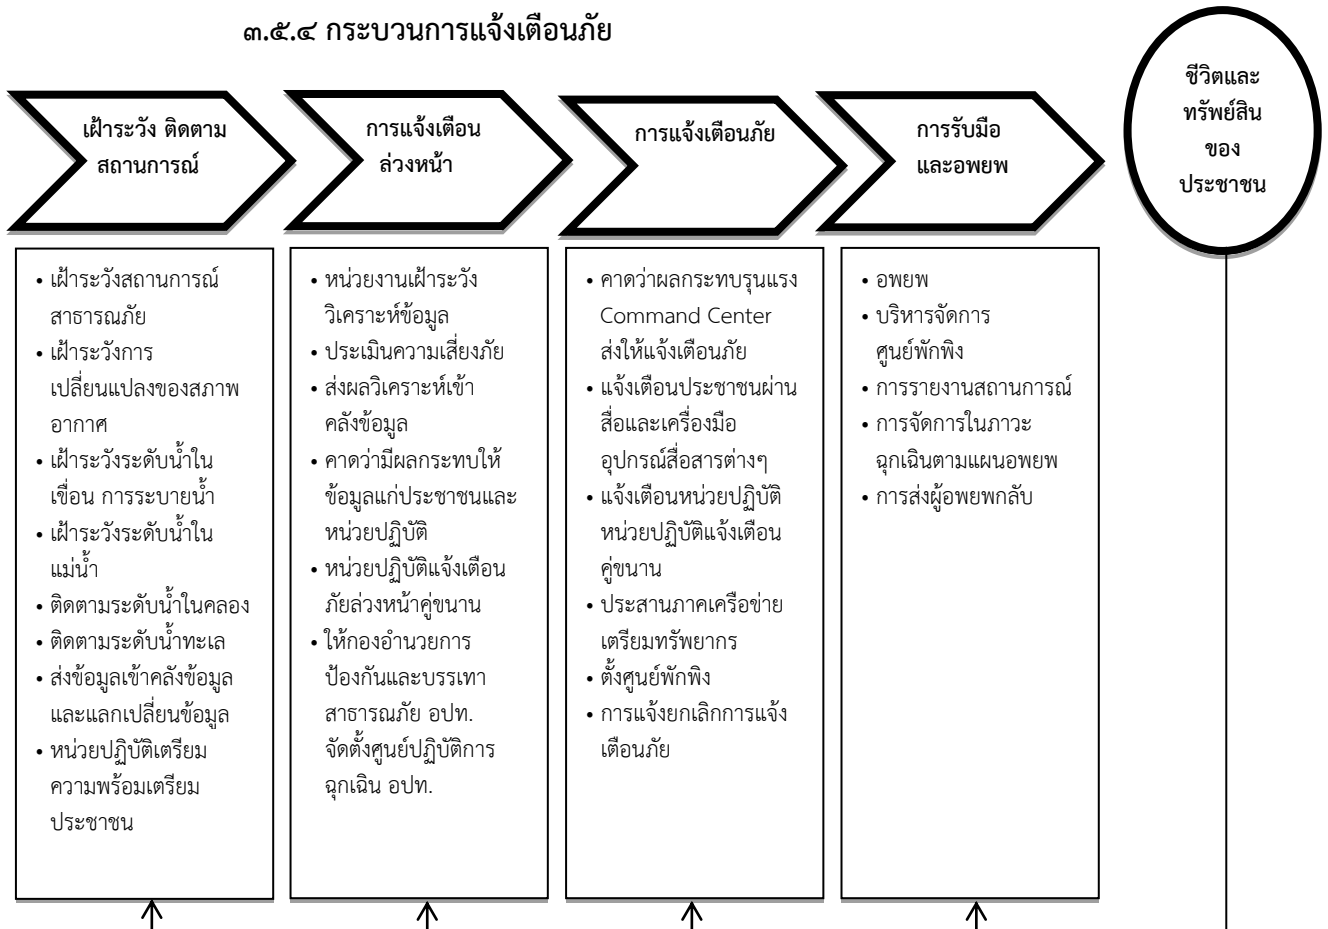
๓.๕.๔ กระบวนการแจ้งเตือนภัย

เฝ้าระวัง ติดตามสถานการณ์

การแจ้งเตือนล่วงหน้า

การแจ้งเตือนภัย

การรับมือและอพยพ

ชีวิตและทรัพย์สินของประชาชน

• เฝ้าระวังสถานการณ์สาธารณภัย
• เฝ้าระวังการเปลี่ยนแปลงของสภาพอากาศ
• เฝ้าระวังระดับน้ำในเขื่อน การระบายน้ำ
• เฝ้าระวังระดับน้ำในแม่น้ำ
• ติดตามระดับน้ำในคลอง
• ติดตามระดับน้ำทะเล
• ส่งข้อมูลเข้าคลังข้อมูลและแลกเปลี่ยนข้อมูล
• หน่วยปฏิบัติเตรียมความพร้อมเตรียมประชาชน

• หน่วยงานเฝ้าระวังวิเคราะห์ข้อมูล
• ประเมินความเสี่ยงภัย
• ส่งผลวิเคราะห์เข้าคลังข้อมูล
• คาดว่ามีผลกระทบให้ข้อมูลแก่ประชาชนและหน่วยปฏิบัติ
• หน่วยปฏิบัติแจ้งเตือนภัยล่วงหน้าคู่ขนาน
• ให้กองอำนวยการป้องกันและบรรเทาสาธารณภัย อปท. จัดตั้งศูนย์ปฏิบัติการฉุกเฉิน อปท.

• คาดว่าผลกระทบรุนแรง Command Center ส่งให้แจ้งเตือนภัย
• แจ้งเตือนประชาชนผ่านสื่อและเครื่องมืออุปกรณ์สื่อสารต่างๆ
• แจ้งเตือนหน่วยปฏิบัติ หน่วยปฏิบัติแจ้งเตือนคู่ขนาน
• ประสานภาคเครือข่ายเตรียมทรัพยากร
• ตั้งศูนย์พักพิง
• การแจ้งยกเลิกการแจ้งเตือนภัย

• อพยพ
• บริหารจัดการศูนย์พักพิง
• การรายงานสถานการณ์
• การจัดการในภาวะฉุกเฉินตามแผนอพยพ
• การส่งผู้อพยพกลับ